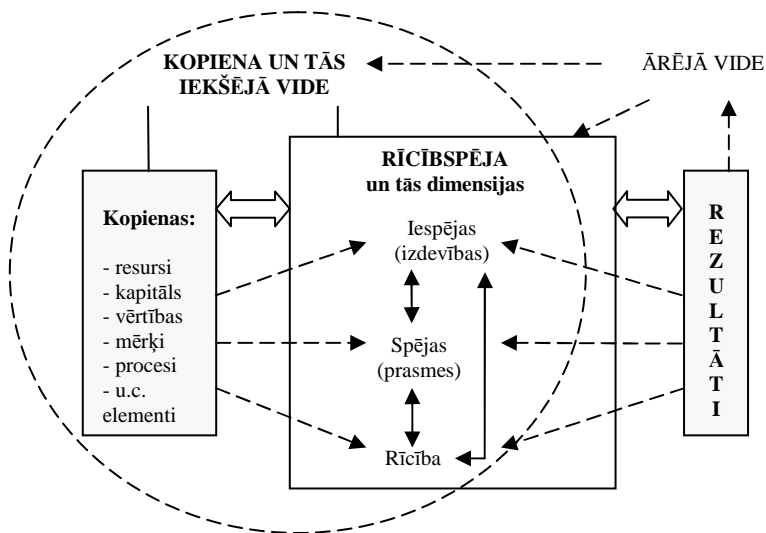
KOPIENA UN TĀS IEKŠĒJĀ VIDE

ĀRĒJĀ VIDE

RĪCĪBSPĒJA un tās dimensijas

Kopienas:

- resursi
- kapitāls
- vērtības
- mērķi
- procesi
- u.c. elementi

Iespējas (izdevības)

Spējas (prasmes)

Rīcība

R E Z U L T Ā T I